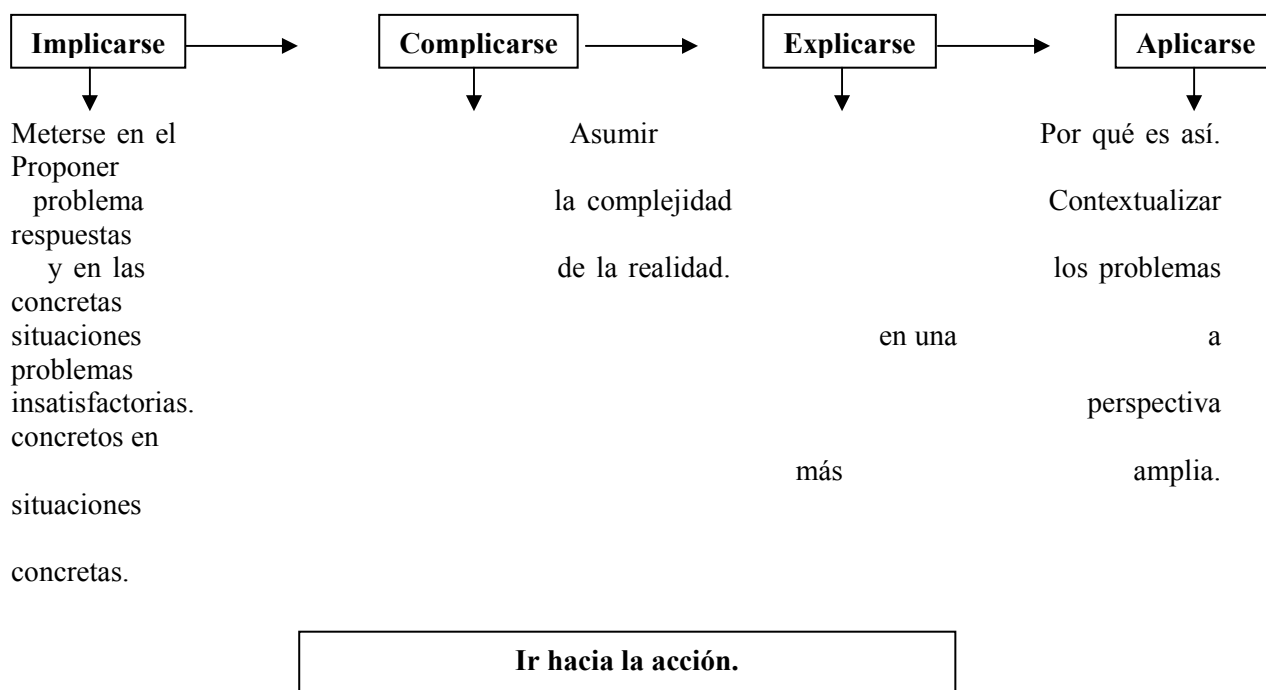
Implicarse

Complicarse

Explicarse

Aplicarse

Meterse en el problema y en las situaciones insatisfactorias.

Asumir la complejidad de la realidad.

Por qué es así. Contextualizar los problemas en una perspectiva más amplia.

Proponer respuestas concretas a problemas concretos en situaciones concretas.

Ir hacia la acción.